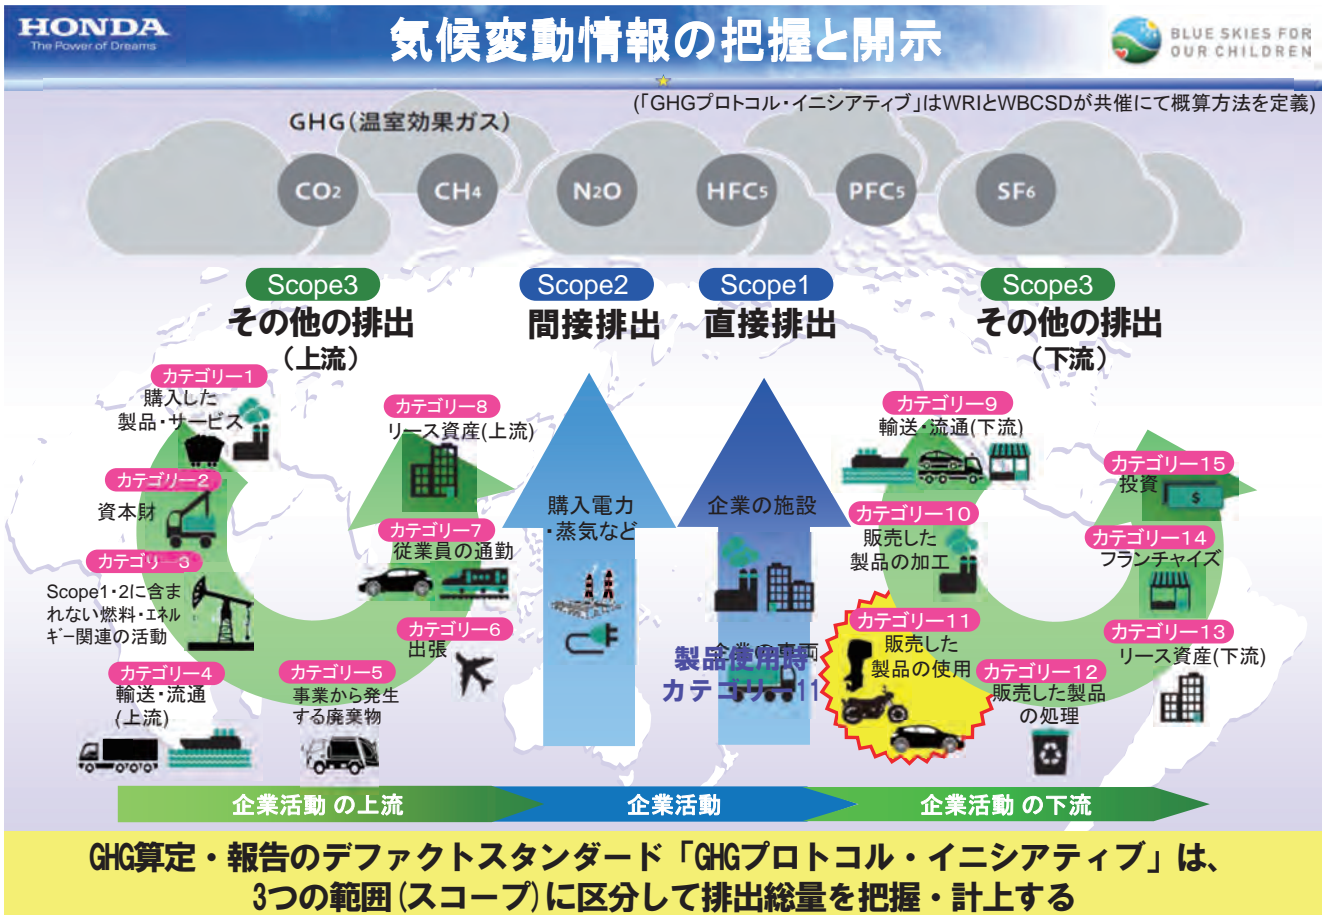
HONDA
The Power of Dreams

気候変動情報の把握と開示

BLUE SKIES FOR OUR CHILDREN

(「GHGプロトコル・イニシアティブ」はWRIとWBCSDが共催にて概算方法を定義)

GHG(温室効果ガス)

$CO_2$ $CH_4$ $N_2O$ $HFC_S$ $PFC_S$ $SF_6$

Scope3
その他の排出
(上流)

Scope2
間接排出

Scope1
直接排出

Scope3
その他の排出
(下流)

カテゴリー1
購入した製品・サービス

カテゴリー2
資本財

カテゴリー3
Scope1・2に含まれない燃料・エネルギー関連の活動

カテゴリー4
輸送・流通(上流)

カテゴリー5
事業から発生する廃棄物

カテゴリー6
出張

カテゴリー7
従業員の通勤

カテゴリー8
リース資産(上流)

購入電力・蒸気など

企業の施設

企業の車両

製品使用時
カテゴリー11

カテゴリー9
輸送・流通(下流)

カテゴリー10
販売した製品の加工

カテゴリー11
販売した製品の使用

カテゴリー12
販売した製品の処理

カテゴリー13
リース資産(下流)

カテゴリー14
フランチャイズ

カテゴリー15
投資

企業活動 の上流
企業活動
企業活動 の下流

GHG算定・報告のデファクトスタンダード「GHGプロトコル・イニシアティブ」は、3つの範囲(スコープ)に区分して排出総量を把握・計上する